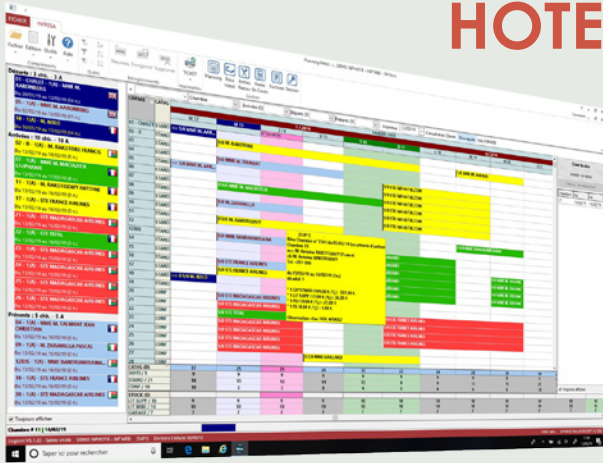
HOTE

FICHIER
INFRIDA
Fichier
Edition
Outils
Aide
TICKET
Planning
Départs ( 5 ch. - 3 A
Arrivées ( 10 chb. - 10 A
Présents ( 5 chb. - 5 A
01 - CHALET - 1(A) - MME M. RAKOTOBE
01 - 1(A) - M. BOB
02 - 1(A) - M. RAKOTOBE FRANCIS
11 - 1(A) - M. RAKOTOSOY ANTOINE
15 - 1(A) - STE FRANCE AIRLINES
17 - 1(A) - STE FRANCE AIRLINES
21 - 1(A) - STE TOTAL
22 - 1(A) - STE MADAGASCAR AIRLINES
04 - 1(A) - MME M. TALMANT JEAN CHRISTIAN
16 - 1(A) - MR. ZAKAMELLA PASCAL
18 - 1(A) - STE FRANCE AIRLINES
20 - 1(A) - STE MADAGASCAR AIRLINES
Toujours afficher
Chambre
STAND
CONF
EPOQUE
Taper ici pour rechercher